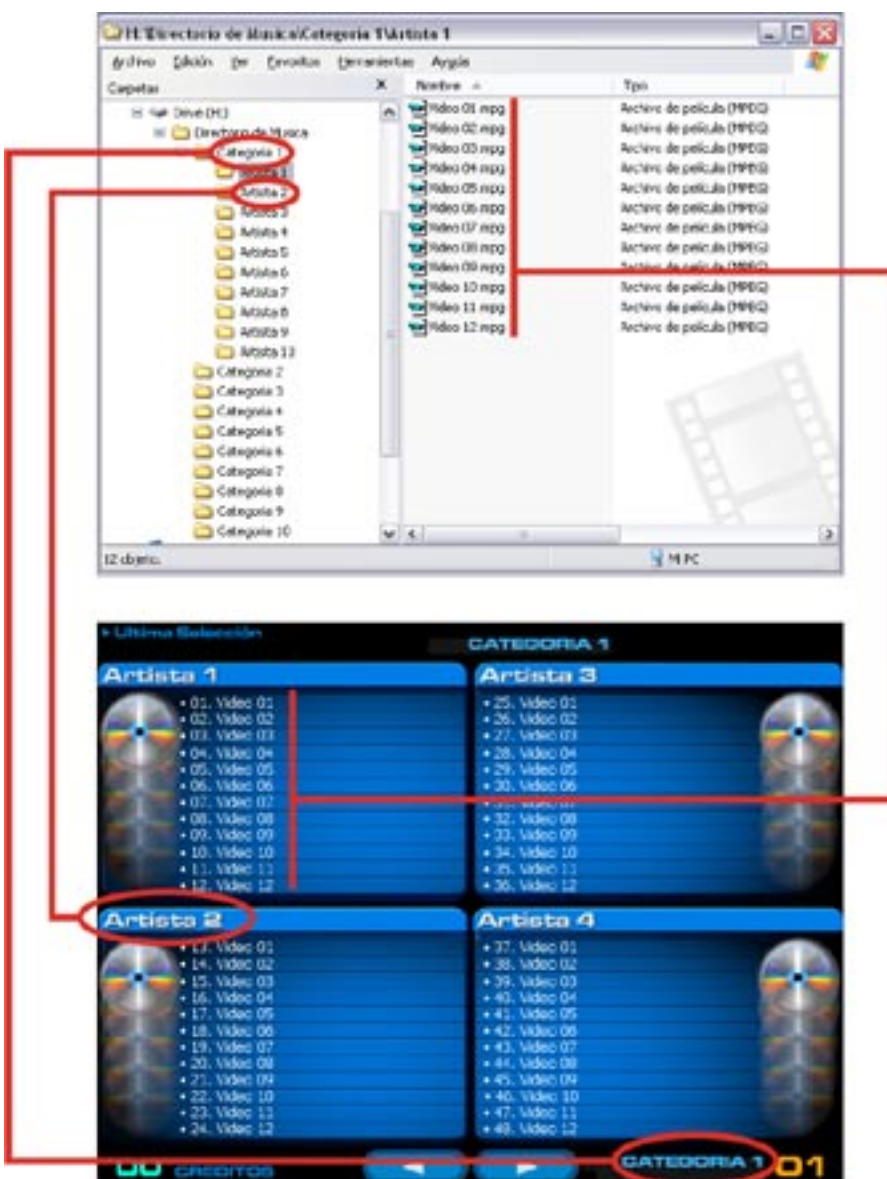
H:\Directorio de Musica\Categoria 1\Artista 1

Archivo Edición Ver Favoritos Herramientas Ayuda

Carpetas

Drive (H:)
Directorio de Musica
Categoria 1
Artista 1
Artista 2
Artista 3
Artista 4
Artista 5
Artista 6
Artista 7
Artista 8
Artista 9
Artista 12
Categoria 2
Categoria 3
Categoria 4
Categoria 5
Categoria 6
Categoria 7
Categoria 8
Categoria 9
Categoria 10

| Nombre | Tipo |
|---|---|
| Video 01.mpg | Archivo de película (MPEG) |
| Video 02.mpg | Archivo de película (MPEG) |
| Video 03.mpg | Archivo de película (MPEG) |
| Video 04.mpg | Archivo de película (MPEG) |
| Video 05.mpg | Archivo de película (MPEG) |
| Video 06.mpg | Archivo de película (MPEG) |
| Video 07.mpg | Archivo de película (MPEG) |
| Video 08.mpg | Archivo de película (MPEG) |
| Video 09.mpg | Archivo de película (MPEG) |
| Video 10.mpg | Archivo de película (MPEG) |
| Video 11.mpg | Archivo de película (MPEG) |
| Video 12.mpg | Archivo de película (MPEG) |

12 objetos
Mi PC

Ultima Selección
CATEGORIA 1

Artista 1
• 01. Video 01
• 02. Video 02
• 03. Video 03
• 04. Video 04
• 05. Video 05
• 06. Video 06
• 07. Video 07
• 08. Video 08
• 09. Video 09
• 10. Video 10
• 11. Video 11
• 12. Video 12

Artista 3
• 25. Video 01
• 26. Video 02
• 27. Video 03
• 28. Video 04
• 29. Video 05
• 30. Video 06
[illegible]
• 32. Video 08
• 33. Video 09
• 34. Video 10
• 35. Video 11
• 36. Video 12

Artista 2
• 13. Video 01
• 14. Video 02
• 15. Video 03
• 16. Video 04
• 17. Video 05
• 18. Video 06
• 19. Video 07
• 20. Video 08
• 21. Video 09
• 22. Video 10
• 23. Video 11
• 24. Video 12

Artista 4
• 37. Video 01
• 38. Video 02
• 39. Video 03
• 40. Video 04
• 41. Video 05
• 42. Video 06
• 43. Video 07
• 44. Video 08
• 45. Video 09
• 46. Video 10
• 47. Video 11
• 48. Video 12

00 CREDITOS
CATEGORIA 1 01